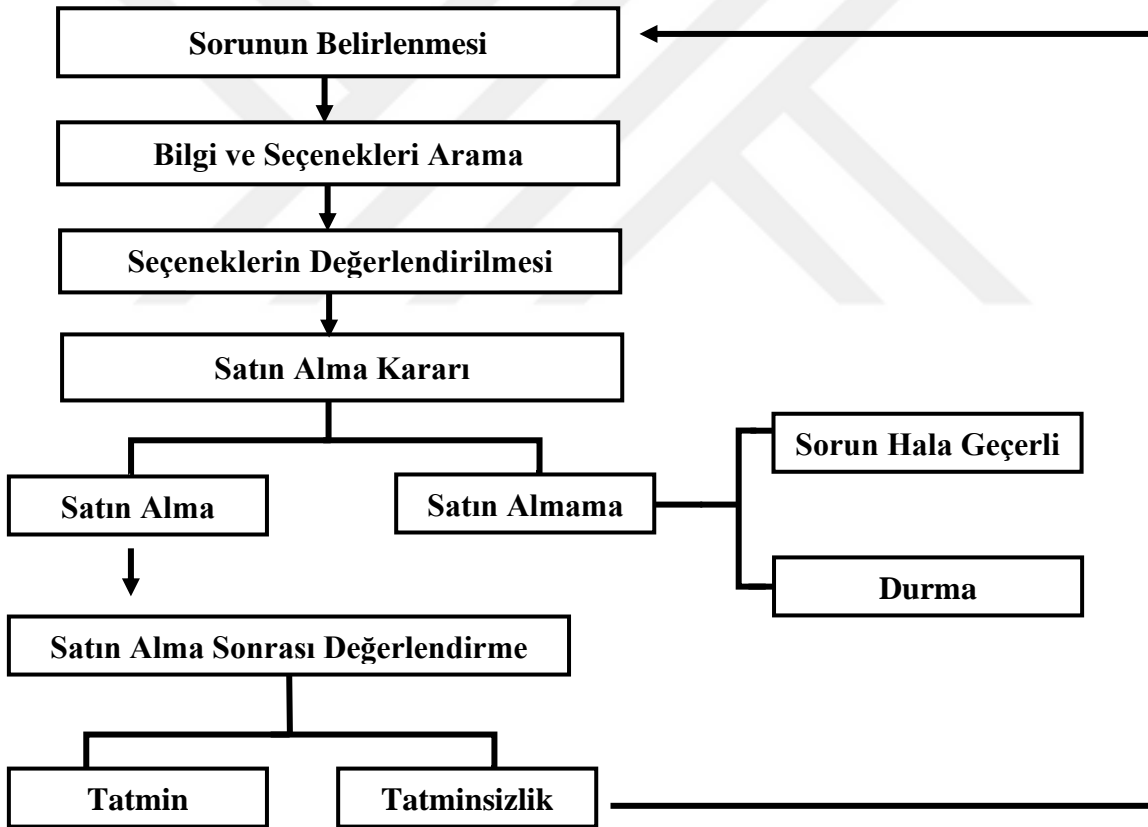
Sorunun Belirlenmesi

Bilgi ve Seçenekleri Arama

Seçeneklerin Değerlendirilmesi

Satın Alma Kararı

Satın Alma

Satın Almama

Sorun Hala Geçerli

Durma

Satın Alma Sonrası Değerlendirme

Tatmin

Tatminsizlik